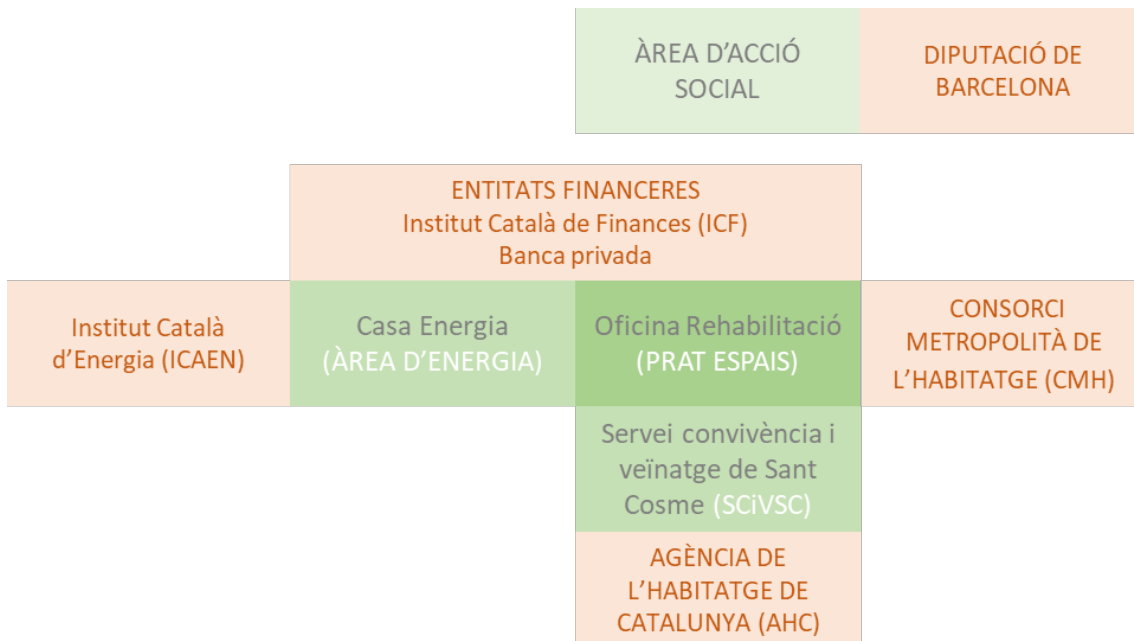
ÀREA D'ACCIÓ SOCIAL

DIPUTACIÓ DE BARCELONA

ENTITATS FINANCERES
Institut Català de Finances (ICF)
Banca privada

Institut Català d'Energia (ICAEN)

Casa Energia (ÀREA D'ENERGIA)

Oficina Rehabilitació (PRAT ESPAIS)

CONSORCI METROPOLITÀ DE L'HABITATGE (CMH)

Servei convivència i veïnatge de Sant Cosme (SCiVSC)

AGÈNCIA DE L'HABITATGE DE CATALUNYA (AHC)